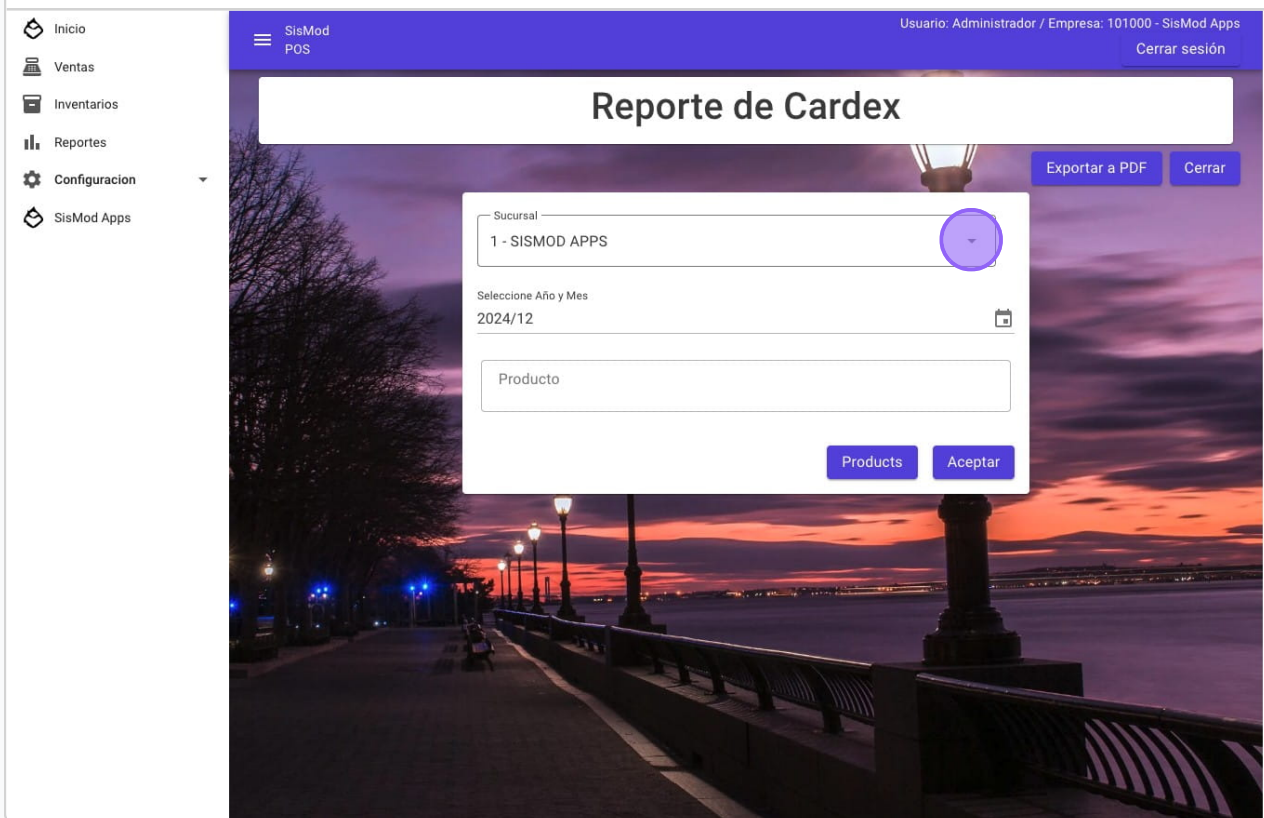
Inicio
Ventas
Inventarios
Reportes
Configuracion
SisMod Apps

SisMod
POS

Usuario: Administrador / Empresa: 101000 - SisMod Apps
Cerrar sesión

Reporte de Cardex

Exportar a PDF
Cerrar

Sucursal
1 - SISMOD APPS

Seleccione Año y Mes
2024/12

Producto

Products
Aceptar